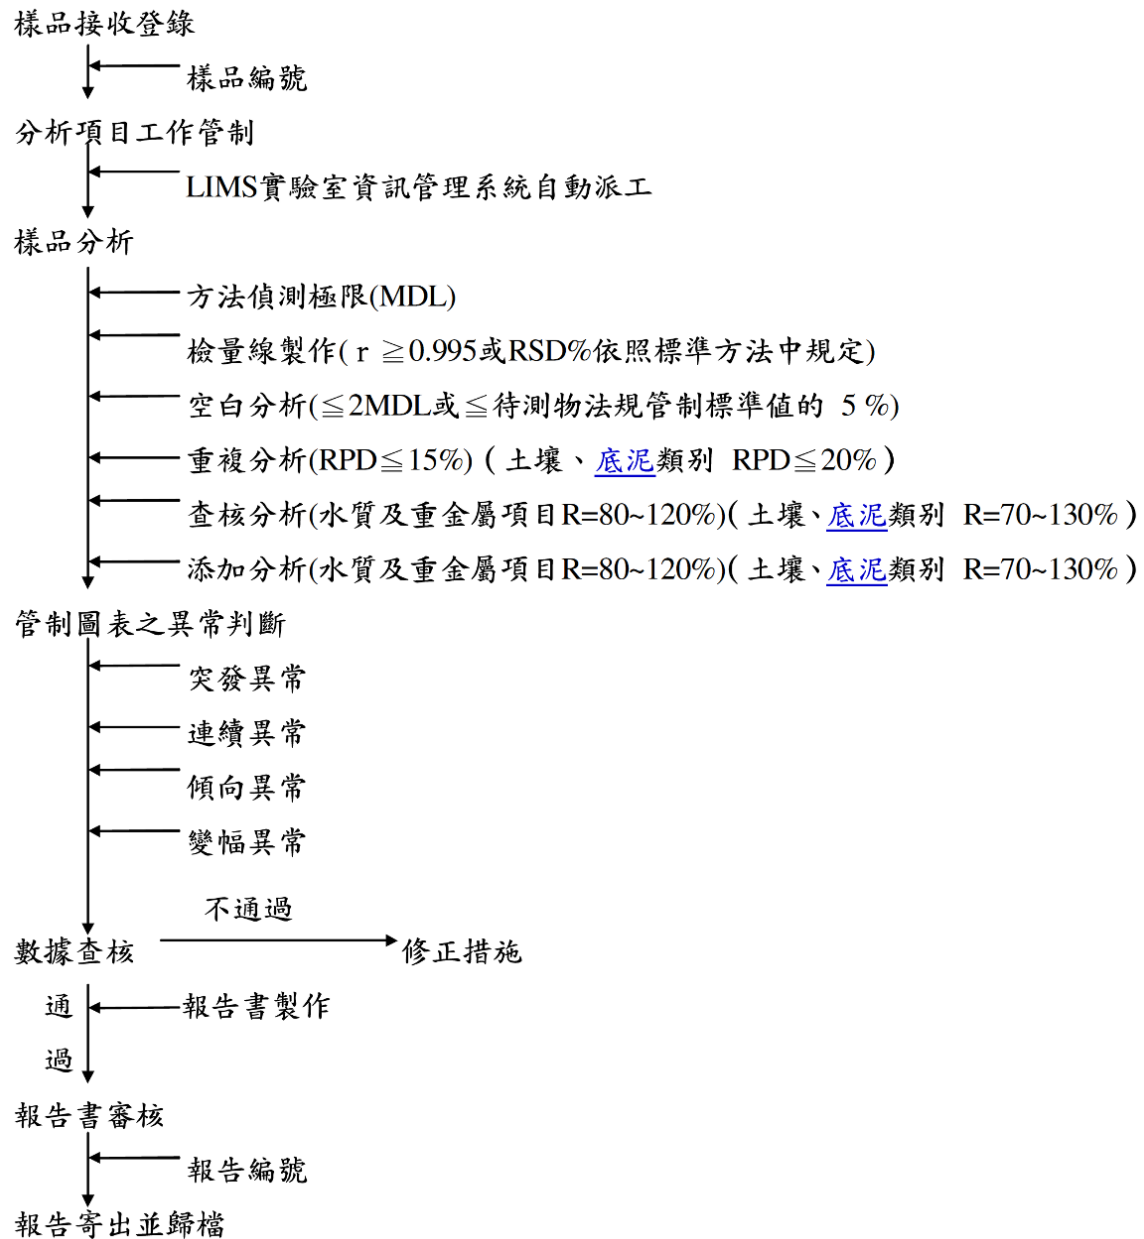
樣品接收登錄

樣品編號

分析項目工作管制

LIMS實驗室資訊管理系統自動派工

樣品分析

方法偵測極限(MDL)

檢量線製作( r ≧0.995或RSD%依照標準方法中規定)

空白分析(≦2MDL或≦待測物法規管制標準值的 5 %)

重複分析(RPD≦15%)(土壤、底泥類別 RPD≦20%)

查核分析(水質及重金屬項目R=80~120%)(土壤、底泥類別 R=70~130%)

添加分析(水質及重金屬項目R=80~120%)(土壤、底泥類別 R=70~130%)

管制圖表之異常判斷

突發異常

連續異常

傾向異常

變幅異常

不通過

數據查核

修正措施

通

報告書製作

過

報告書審核

報告編號

報告寄出並歸檔